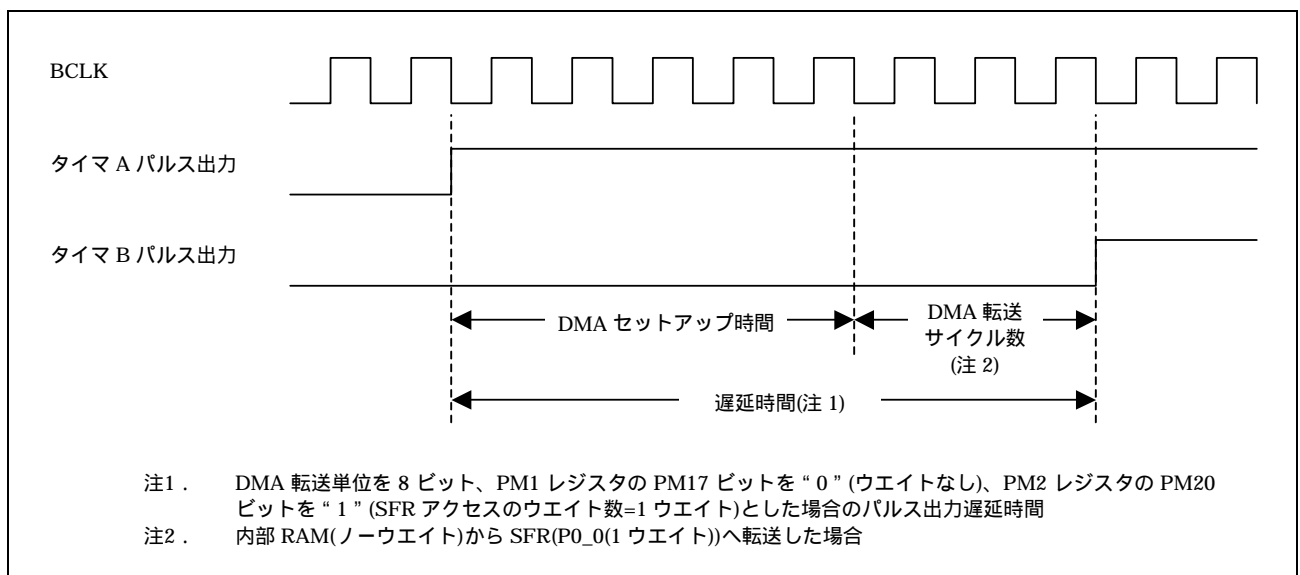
BCLK

タイマ A パルス出力

タイマ B パルス出力

DMA セットアップ時間

DMA 転送
サイクル数
(注 2)

遅延時間(注 1)

注1． DMA 転送単位を 8 ビット、PM1 レジスタの PM17 ビットを " 0 " (ウエイトなし)、PM2 レジスタの PM20 ビットを " 1 " (SFR アクセスのウエイト数=1 ウエイト)とした場合のパルス出力遅延時間
注2． 内部 RAM(ノーウエイト)から SFR(P0_0(1 ウエイト))へ転送した場合